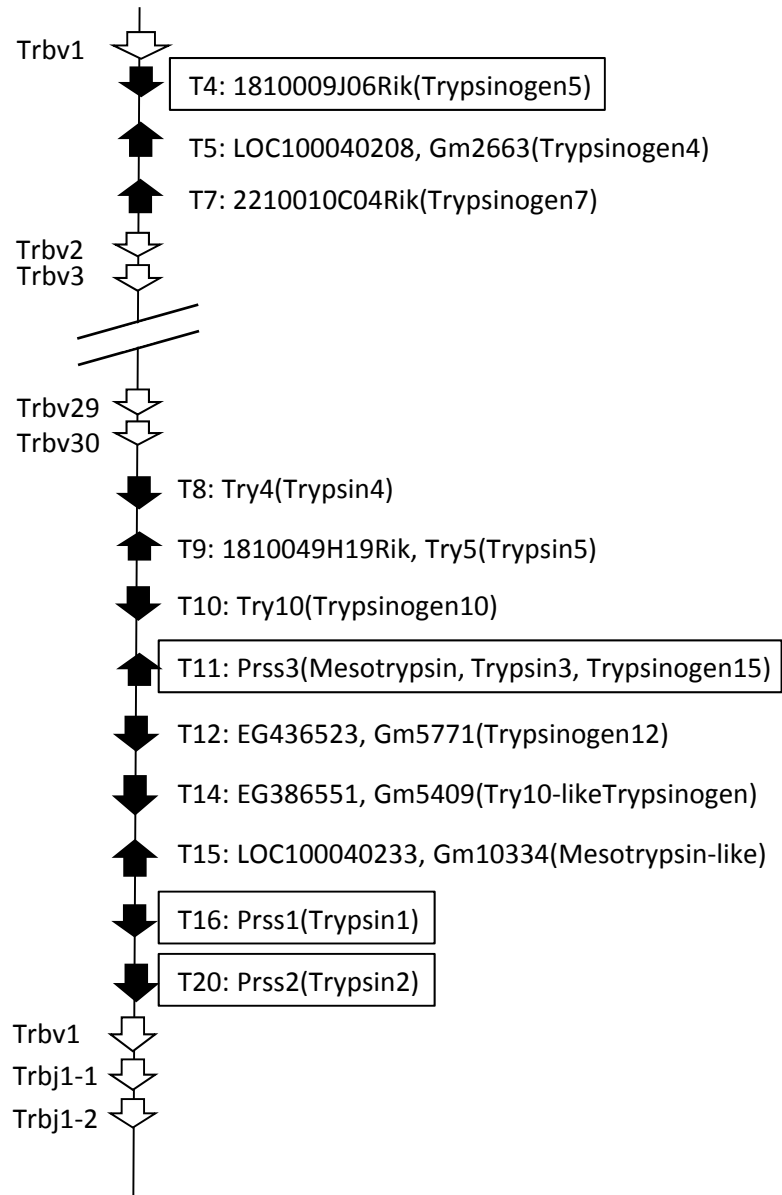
Trbv1
T4: 1810009J06Rik(Trypsinogen5)
T5: LOC100040208, Gm2663(Trypsinogen4)
T7: 2210010C04Rik(Trypsinogen7)
Trbv2
Trbv3
Trbv29
Trbv30
T8: Try4(Trypsin4)
T9: 1810049H19Rik, Try5(Trypsin5)
T10: Try10(Trypsinogen10)
T11: Prss3(Mesotrypsin, Trypsin3, Trypsinogen15)
T12: EG436523, Gm5771(Trypsinogen12)
T14: EG386551, Gm5409(Try10-likeTrypsinogen)
T15: LOC100040233, Gm10334(Mesotrypsin-like)
T16: Prss1(Trypsin1)
T20: Prss2(Trypsin2)
Trbv1
Trbj1-1
Trbj1-2